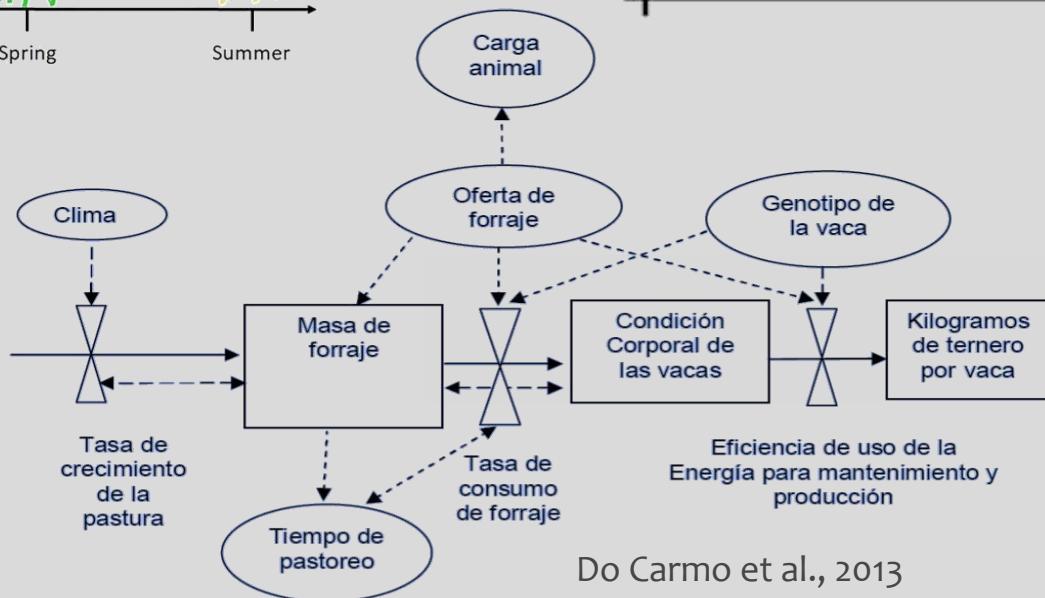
Spring

Summer

Carga animal

Clima

Oferta de forraje

Genotipo de la vaca

Masa de forraje

Condición Corporal de las vacas

Kilogramos de ternero por vaca

Tasa de crecimiento de la pastura

Tasa de consumo de forraje

Eficiencia de uso de la Energía para mantenimiento y producción

Tiempo de pastoreo

Do Carmo et al., 2013